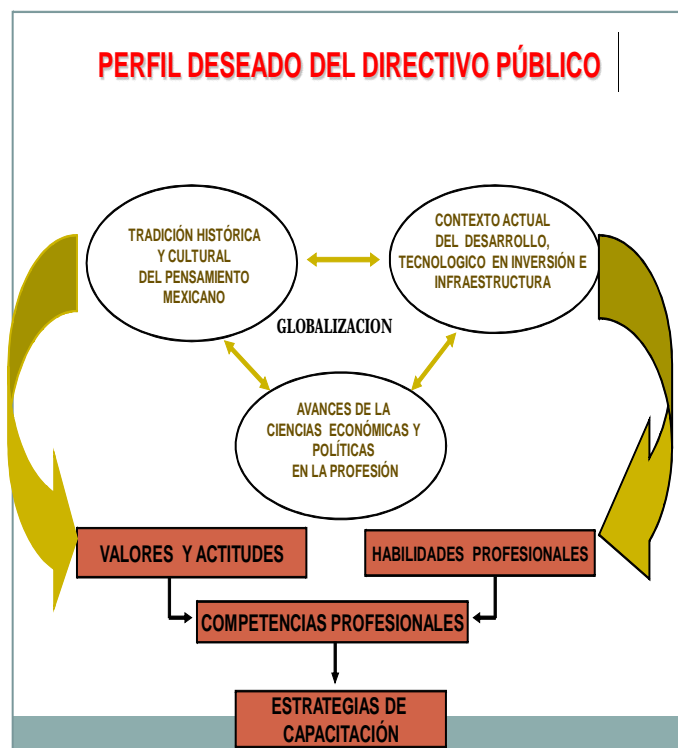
PERFIL DESEADO DEL DIRECTIVO PÚBLICO

TRADICIÓN HISTÓRICA Y CULTURAL DEL PENSAMIENTO MEXICANO

CONTEXTO ACTUAL DEL DESARROLLO, TECNOLOGICO EN INVERSIÓN E INFRAESTRUCTURA

GLOBALIZACION

AVANCES DE LA CIENCIAS ECONÓMICAS Y POLÍTICAS EN LA PROFESIÓN

VALORES Y ACTITUDES

HABILIDADES PROFESIONALES

COMPETENCIAS PROFESIONALES

ESTRATEGIAS DE CAPACITACIÓN